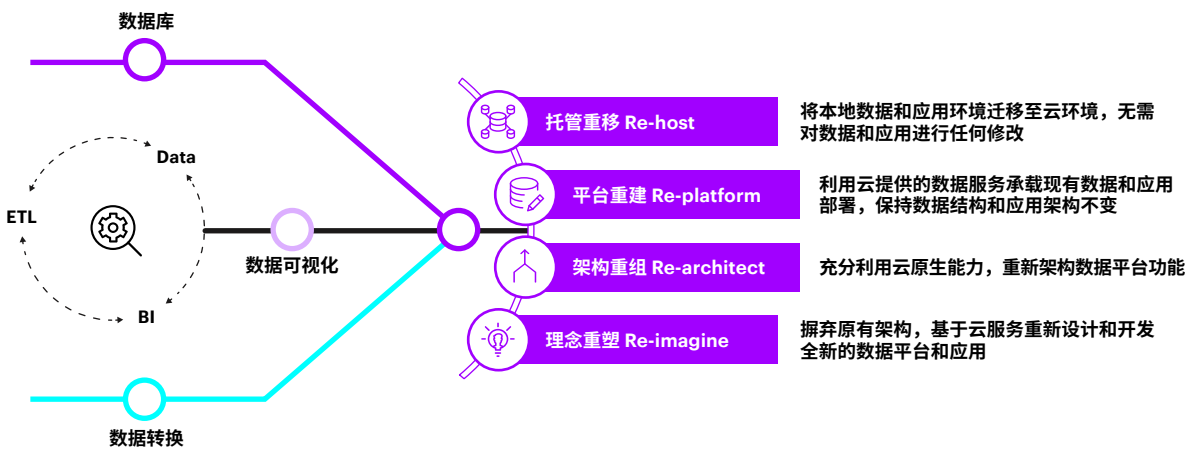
数据库

Data

ETL

BI

数据可视化

数据转换

托管重移 Re-host

将本地数据和应用环境迁移至云环境，无需对数据和应用进行任何修改

平台重建 Re-platform

利用云提供的数据服务承载现有数据和应用部署，保持数据结构和应用架构不变

架构重组 Re-architect

充分利用云原生能力，重新架构数据平台功能

理念重塑 Re-imagine

摒弃原有架构，基于云服务重新设计和开发全新的数据平台和应用